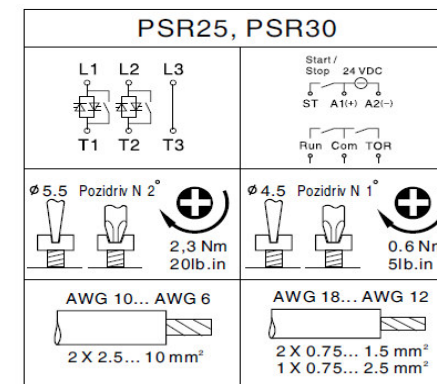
PSR25, PSR30

| L1 L2 L3<br>T1 T2 T3 | Start / Stop 24 VDC<br>ST A1(+) A2(−)<br>Run Com TOR |
|---|---|
| Ø 5.5 Pozidriv N 2°<br>2,3 Nm<br>20lb.in | Ø 4.5 Pozidriv N 1°<br>0.6 N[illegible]<br>5lb.in |
| AWG 10... AWG 6<br>2 X 2.5... 10 mm² | AWG 18... AWG 12<br>2 X 0.75... 1.5 mm²<br>1 X 0.75... 2.5 mm² |